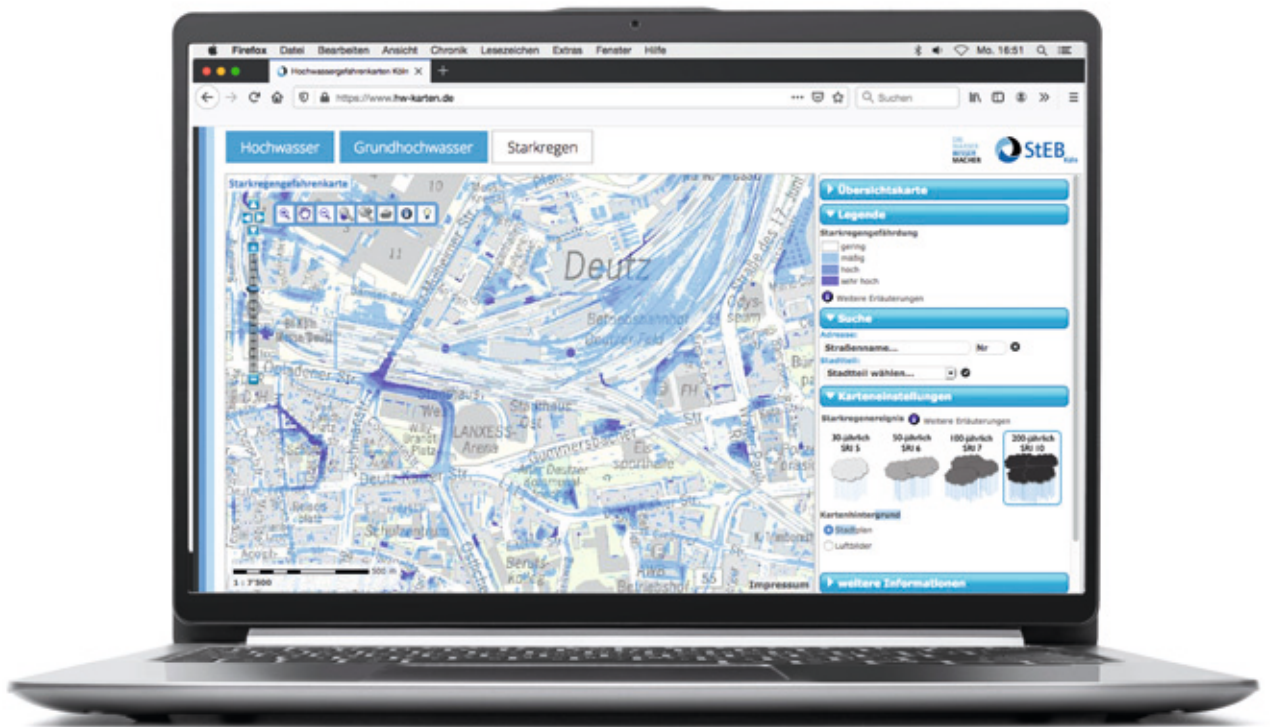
Firefox Datei Bearbeiten Ansicht Chronik Lesezeichen Extras Fenster Hilfe Mo. 16:51

Hochwassergefahrenkarten Köln

https://www.hw-karten.de

Suchen

Hochwasser
Grundhochwasser
Starkregen

StEB Köln

Starkregengefahrenkarte

Deutz
Betriebsbahnhof Deutzer Feld
LANXESS-Arena
Gummersbacher Str.
Deutz-Kalker Str.
Opladener Str.
Stadthaus Deutz

1 : 7'500
300 m
Impressum

Übersichtskarte
Legende
Starkregengefährdung
gering
mäßig
hoch
sehr hoch
Weitere Erläuterungen
Suche
Adresse:
Straßenname...
Nr
Stadtteil:
Stadtteil wählen...
Karteneinstellungen
Starkregenereignis Weitere Erläuterungen
30-jährlich SRI 5
50-jährlich SRI 6
100-jährlich SRI 7
200-jährlich SRI 10
Kartenhintergrund
Stadtplan
Luftbilder
weitere Informationen